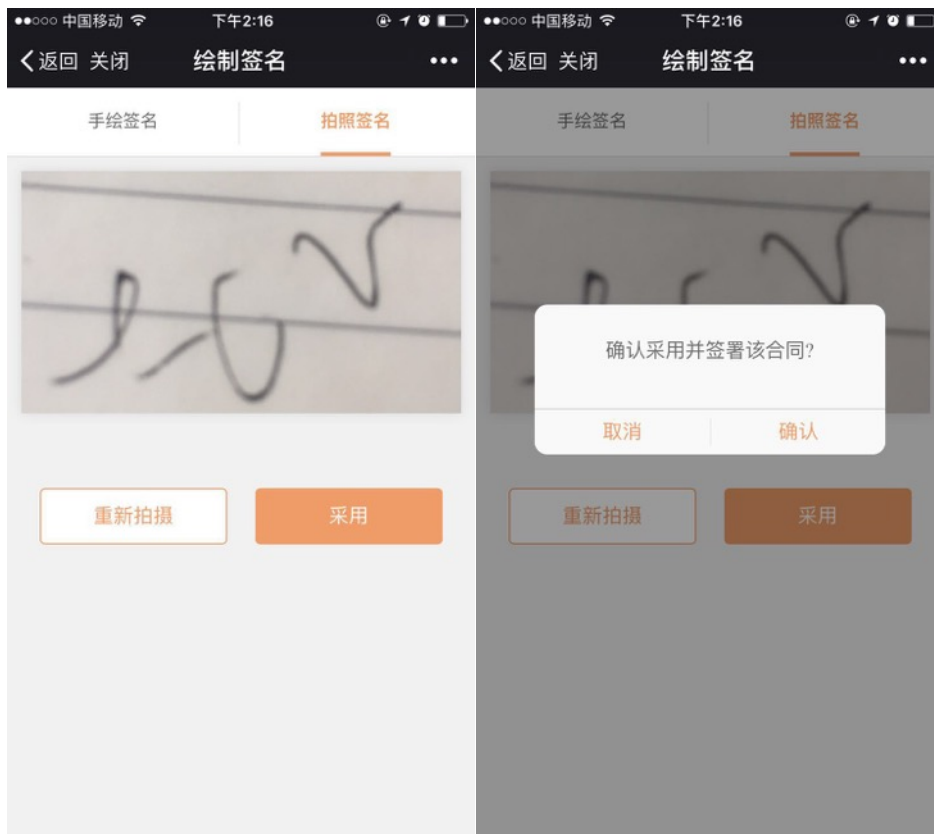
●●○○○ 中国移动 下午2:16

<返回 关闭 绘制签名 •••

手绘签名 拍照签名

重新拍摄 采用

●●○○○ 中国移动 下午2:16

<返回 关闭 绘制签名 •••

手绘签名 拍照签名

确认采用并签署该合同?

取消 确认

重新拍摄 采用